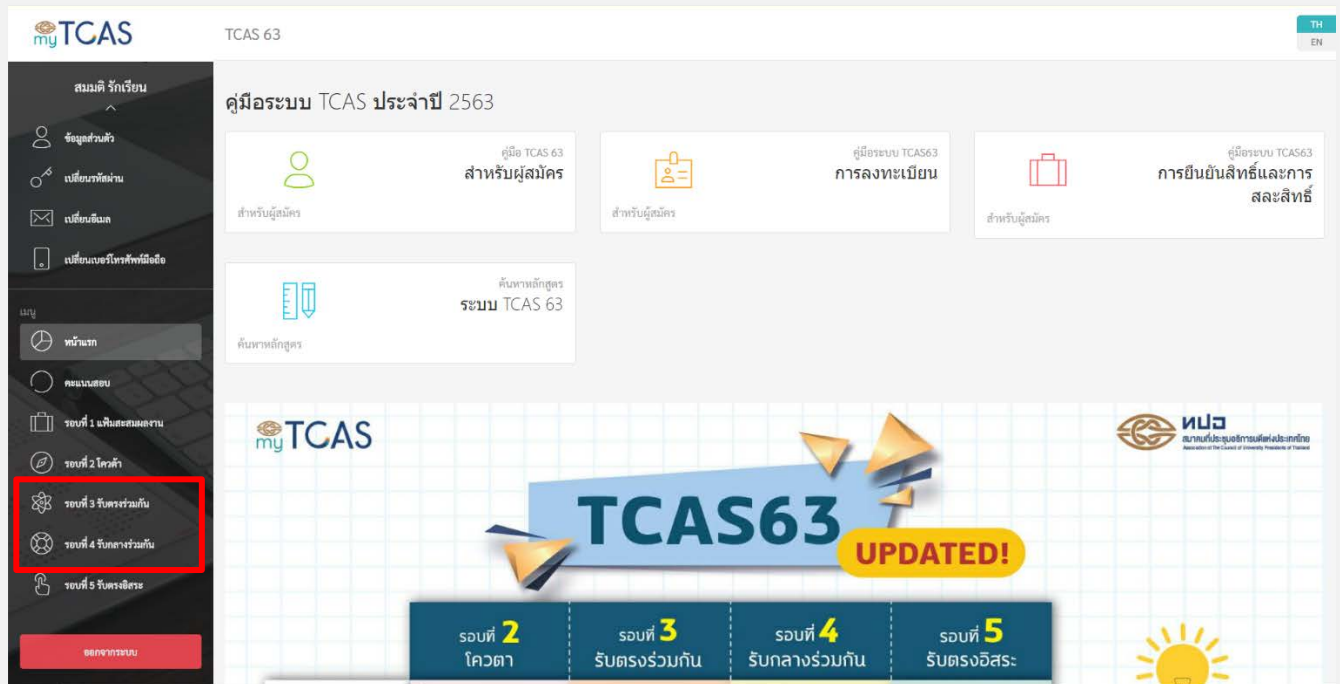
myTCAS

TCAS 63

TH
EN

สมมติ รักเรียน

ข้อมูลส่วนตัว

เปลี่ยนรหัสผ่าน

เปลี่ยนอีเมล

เปลี่ยนเบอร์โทรศัพท์มือถือ

เมนู

หน้าแรก

คะแนนสอบ

รอบที่ 1 แฟ้มสะสมผลงาน

รอบที่ 2 โควต้า

รอบที่ 3 รับตรงร่วมกัน

รอบที่ 4 รับกลางร่วมกัน

รอบที่ 5 รับตรงอิสระ

ออกจากระบบ

คู่มือระบบ TCAS ประจำปี 2563

คู่มือ TCAS 63
สำหรับผู้สมัคร
สำหรับผู้สมัคร

คู่มือระบบ TCAS63
การลงทะเบียน
สำหรับผู้สมัคร

คู่มือระบบ TCAS63
การยืนยันสิทธิ์และการสละสิทธิ์
สำหรับผู้สมัคร

ค้นหาหลักสูตร
ระบบ TCAS 63
ค้นหาหลักสูตร

myTCAS

ทปอ
สมาคมที่ประชุมอธิการบดีแห่งประเทศไทย
Association of the Council of University Presidents of Thailand

TCAS63
UPDATED!

รอบที่ 2
โควตา

รอบที่ 3
รับตรงร่วมกัน

รอบที่ 4
รับกลางร่วมกัน

รอบที่ 5
รับตรงอิสระ